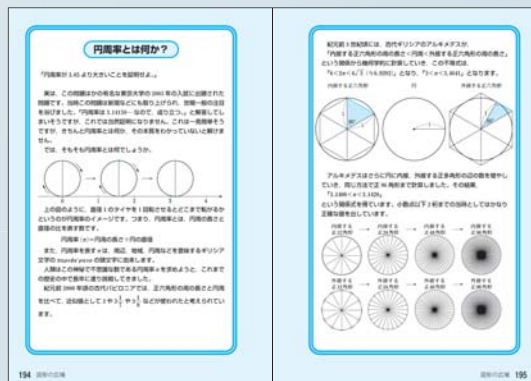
円周率とは何か？

「円周率が3.05より大きいことを証明せよ。」

実は、この問題はかの有名な東京大学の2003年の入試に出題された問題です。当時この問題は新聞などにも取り上げられ、話題一般の注目を浴びました。「円周率は3.14159…なので、成り立つ。」と解答してもよいそうですが、これでは当然証明になりません。これは一見簡単そうですが、きちんと円周率とは何か、その本質をわかっていないと解けません。

では、そもそも円周率とは何でしょうか。

上の図のように、直径1のタイヤを1回転させるとどこまで転がるかというのが円周率のイメージです。つまり、円周率とは、円周の長さと直径の比を表す数です。

円周率（π）=円周の長さ÷円の直径

また、円周率を表すπは、周辺、周囲、円周などを意味するギリシア文字の περιφέρεια の頭文字に由来します。

人類はこの神秘で不思議な数である円周率πを求めようと、これまでの歴史の中で数多く挑戦してきました。

紀元前2000年頃の古代バビロニアでは、正六角形の周の長さと円周を比べて、近似値として3や$3\frac{1}{8}$や$3\frac{1}{7}$などが使われたと考えられています。

194 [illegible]

紀元前3世紀頃には、古代ギリシアのアルキメデスが、「内接する正六角形の周の長さ＜円周＜外接する正六角形の周の長さ」という関係から幾何学的に計算していき、この不等式は、

「$6<2\pi<4\sqrt{3}$（$=6.928$）」となり、「$3<\pi<3.464$」となります。

内接する正六角形　円　外接する正六角形

アルキメデスはさらに円に内接、外接する正多角形の辺の数を増やしていき、同じ方法で正96角形まで計算しました。その結果、

「$3.1408<\pi<3.1428$」

という関係式を得ています。小数点以下2桁までの近似として初めて正確な値を出しています。

内接する正六角形　内接する正十二角形　内接する正二十四角形
外接する正六角形　外接する正十二角形　外接する正二十四角形

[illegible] 195